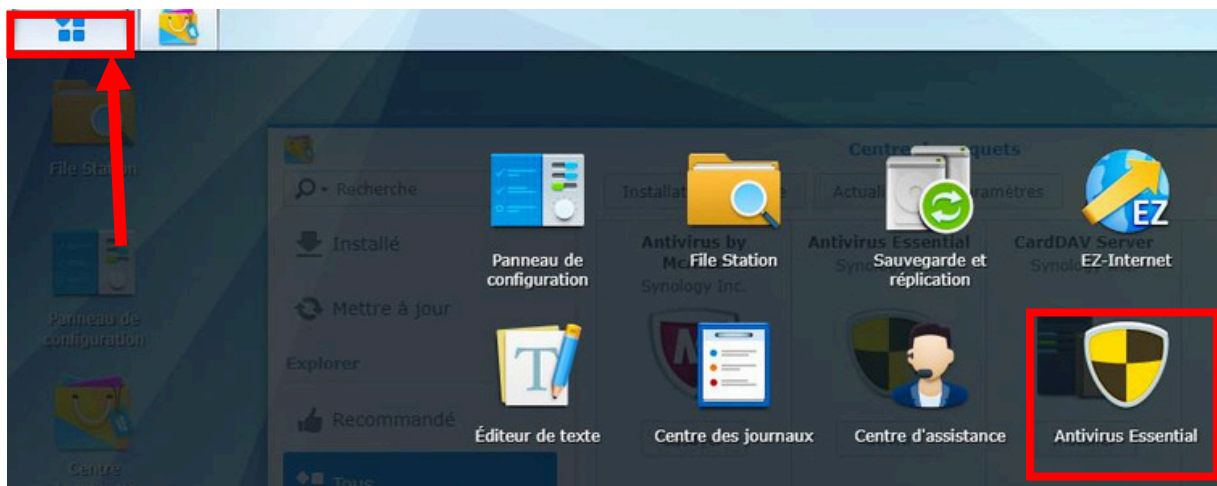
File Station

Panneau de configuration

Centre

Recherche

Installé

Mettre à jour

Explorer

Recommandé

Tous

Centre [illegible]quets

Installat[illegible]

Actual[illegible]

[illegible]ramètres

Antivirus by Mc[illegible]

Synology Inc.

Antivirus Essential

Syno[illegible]

CardDAV Server

Synolo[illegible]

Panneau de configuration

File Station

Sauvegarde et réplication

EZ

EZ-Internet

Éditeur de texte

Centre des journaux

Centre d'assistance

Antivirus Essential